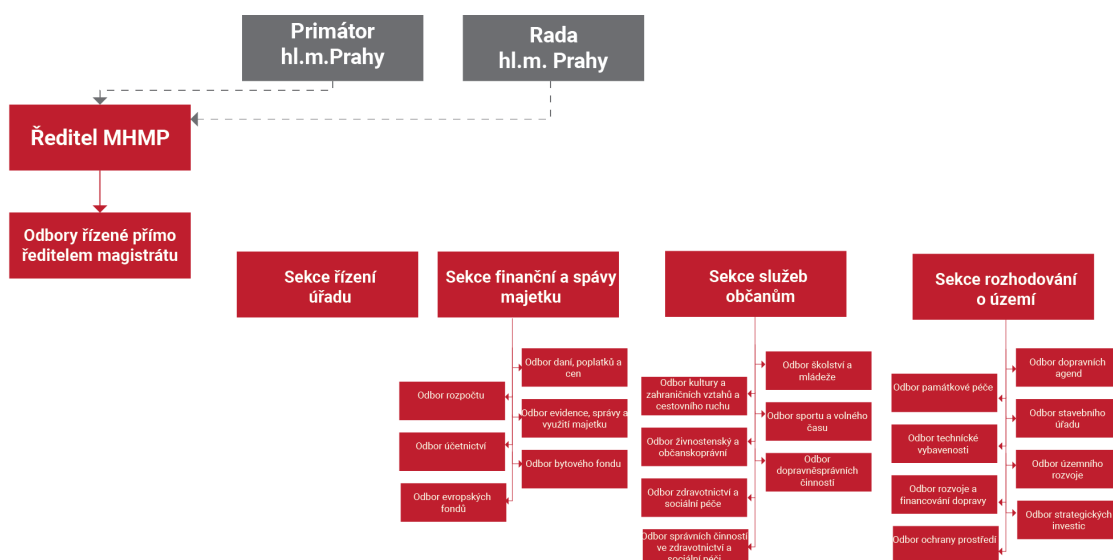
Primátor hl.m.Prahy

Rada hl.m. Prahy

Ředitel MHMP

Odbory řízené přímo ředitelem magistrátu

Sekce řízení úřadu

Sekce finanční a správy majetku

Odbor daní, poplatků a cen

Odbor rozpočtu

Odbor evidence, správy a využití majetku

Odbor účetnictví

Odbor bytového fondu

Odbor evropských fondů

Sekce služeb občanům

Odbor školství a mládeže

Odbor kultury a zahraničních vztahů a cestovního ruchu

Odbor sportu a volného času

Odbor živnostenský a občanskoprávní

Odbor dopravněsprávních činností

Odbor zdravotnictví a sociální péče

Odbor správních činností ve zdravotnictví a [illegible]

Sekce rozhodování o území

Odbor dopravních agend

Odbor památkové péče

Odbor stavebního úřadu

Odbor technické vybavenosti

Odbor územního rozvoje

Odbor rozvoje a financování dopravy

Odbor strategických investic

Odbor ochrany prostředí